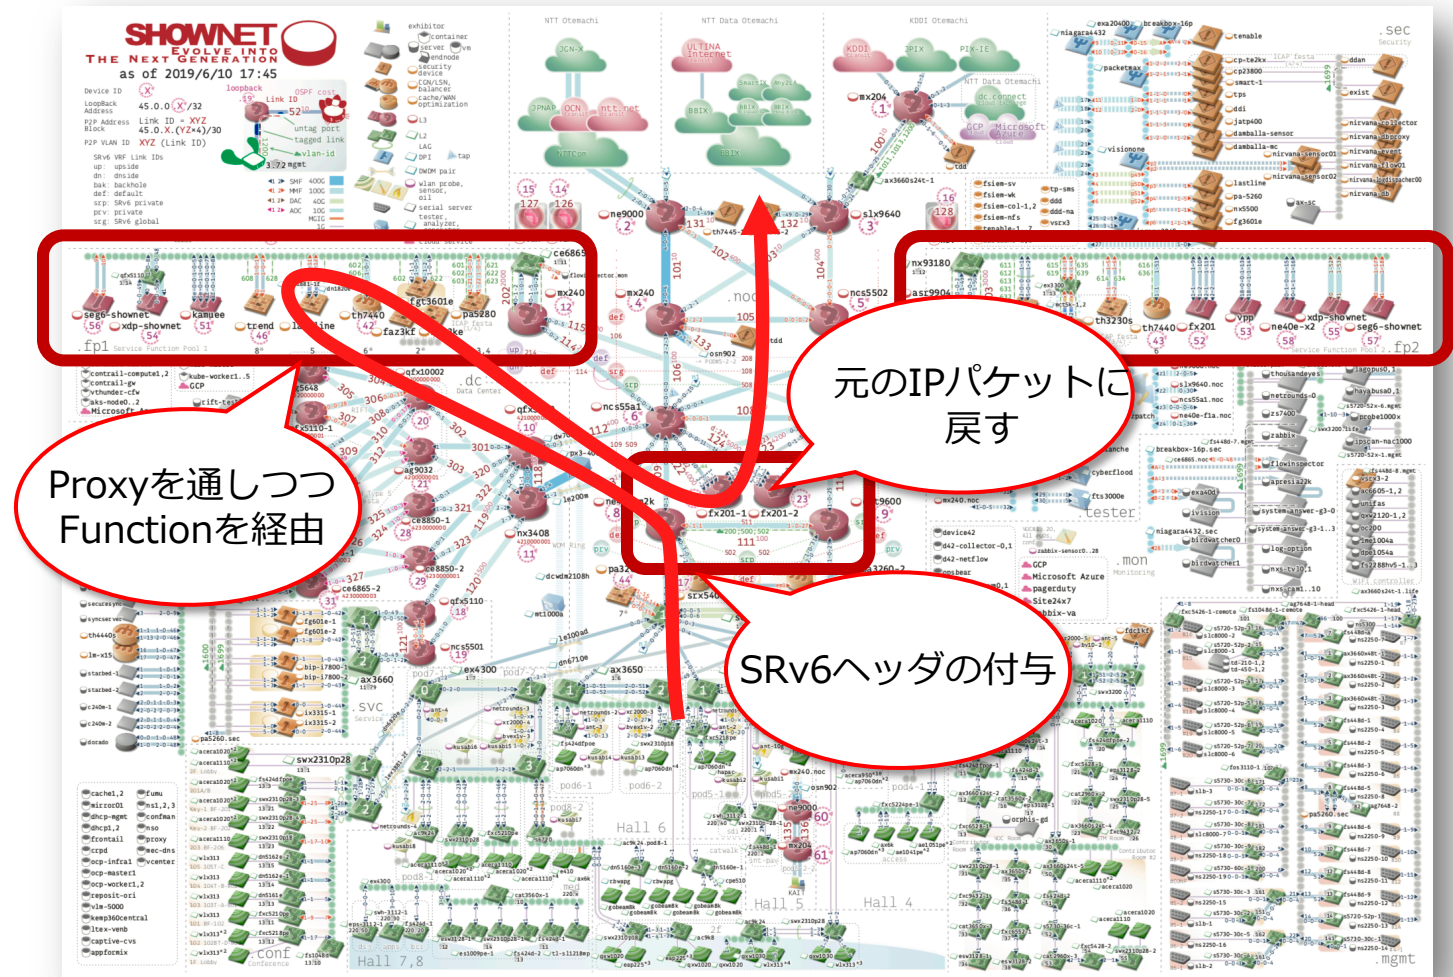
SHOWNET
EVOLVE INTO
THE NEXT GENERATION
as of 2019/6/10 17:45

NTT Otemachi
NTT Data Otemachi
KDDI Otemachi

.sec
.fp1
.fp2
.dc
.svc
.mon
.tester
.conf
Hall 6
Hall 5
Hall 4
Hall 7,8
.mgmt

元のIPパケットに戻す

Proxyを通しつつFunctionを経由

SRv6ヘッダの付与